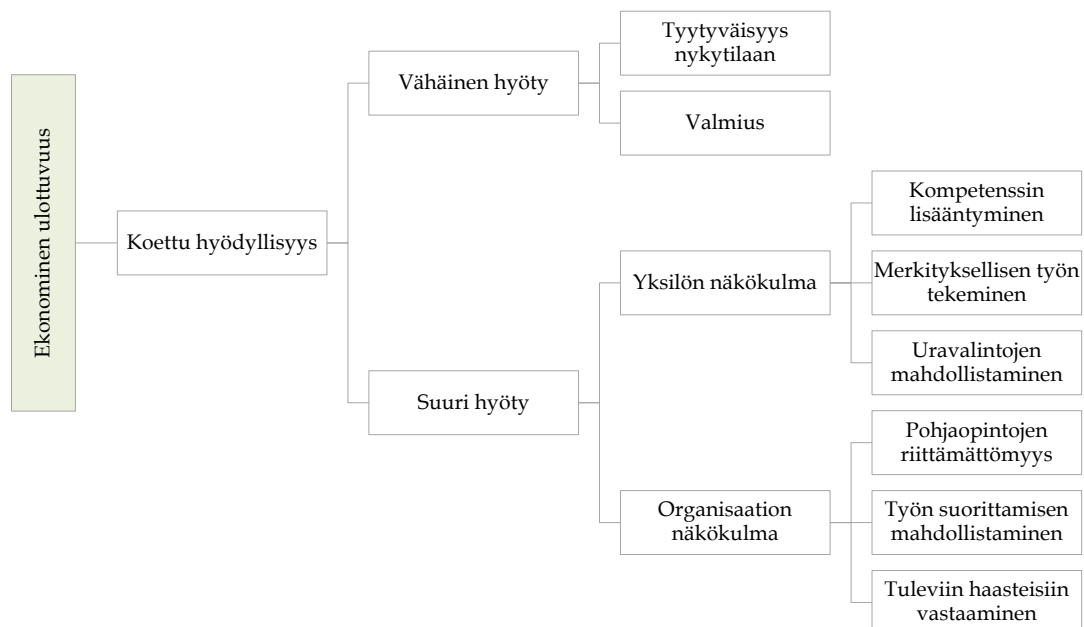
Ekonominen ulottuvuus

Koettu hyödyllisyys

Vähäinen hyöty

Tyytyväisyys nykytilaan

Valmius

Suuri hyöty

Yksilön näkökulma

Kompetenssin lisääntyminen

Merkityksellisen työn tekeminen

Uravalintojen mahdollistaminen

Organisaation näkökulma

Pohjaopintojen riittämättömyys

Työn suorittamisen mahdollistaminen

Tuleviin haasteisiin vastaaminen